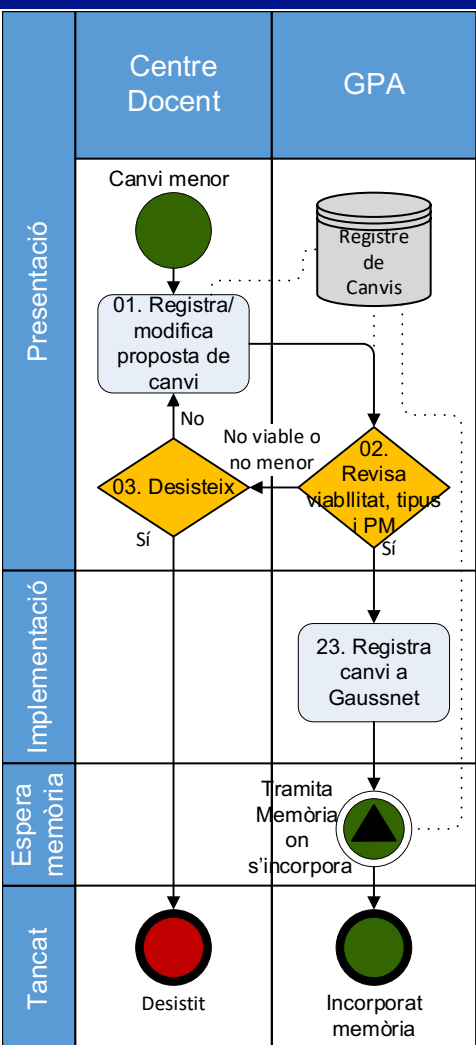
Centre Docent

GPA

Presentació

Canvi menor

Registre de Canvis

01. Registra/ modifica proposta de canvi

No

No viable o no menor

02. Revisa viabllitat, tipus i PM

03. Desisteix

Sí

Sí

Implementació

23. Registra canvi a Gaussnet

Espera memòria

Tramita Memòria on s'incorpora

Tancat

Desistit

Incorporat memòria